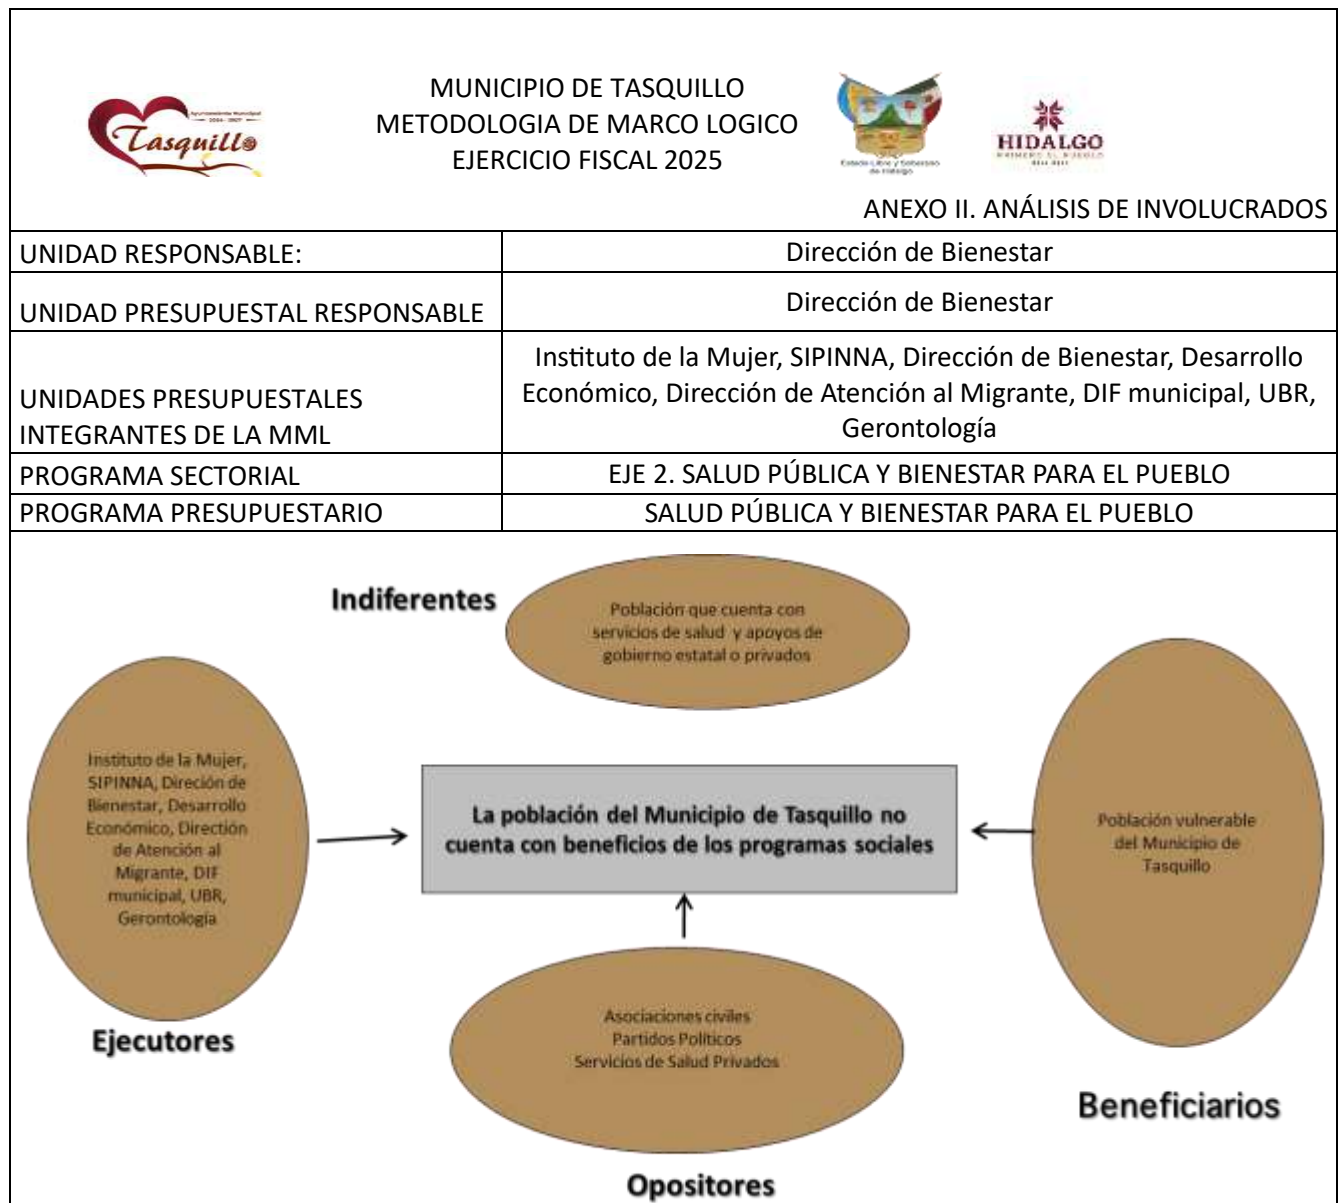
Ayuntamiento Municipal
2024 - 2027
Tasquillo

MUNICIPIO DE TASQUILLO
METODOLOGIA DE MARCO LOGICO
EJERCICIO FISCAL 2025

Estado Libre y Soberano de Hidalgo

HIDALGO
PRIMERO EL PUEBLO
2022 2028

ANEXO II. ANÁLISIS DE INVOLUCRADOS

| UNIDAD RESPONSABLE: | Dirección de Bienestar |
|---|---|
| UNIDAD PRESUPUESTAL RESPONSABLE | Dirección de Bienestar |
| UNIDADES PRESUPUESTALES INTEGRANTES DE LA MML | Instituto de la Mujer, SIPINNA, Dirección de Bienestar, Desarrollo Económico, Dirección de Atención al Migrante, DIF municipal, UBR, Gerontología |
| PROGRAMA SECTORIAL | EJE 2. SALUD PÚBLICA Y BIENESTAR PARA EL PUEBLO |
| PROGRAMA PRESUPUESTARIO | SALUD PÚBLICA Y BIENESTAR PARA EL PUEBLO |

Indiferentes

Población que cuenta con servicios de salud y apoyos de gobierno estatal o privados

Instituto de la Mujer, SIPINNA, Dirección de Bienestar, Desarrollo Económico, Dirección de Atención al Migrante, DIF municipal, UBR, Gerontología

Ejecutores

La población del Municipio de Tasquillo no cuenta con beneficios de los programas sociales

Población vulnerable del Municipio de Tasquillo

Beneficiarios

Asociaciones civiles
Partidos Politicos
Servicios de Salud Privados

Opositores